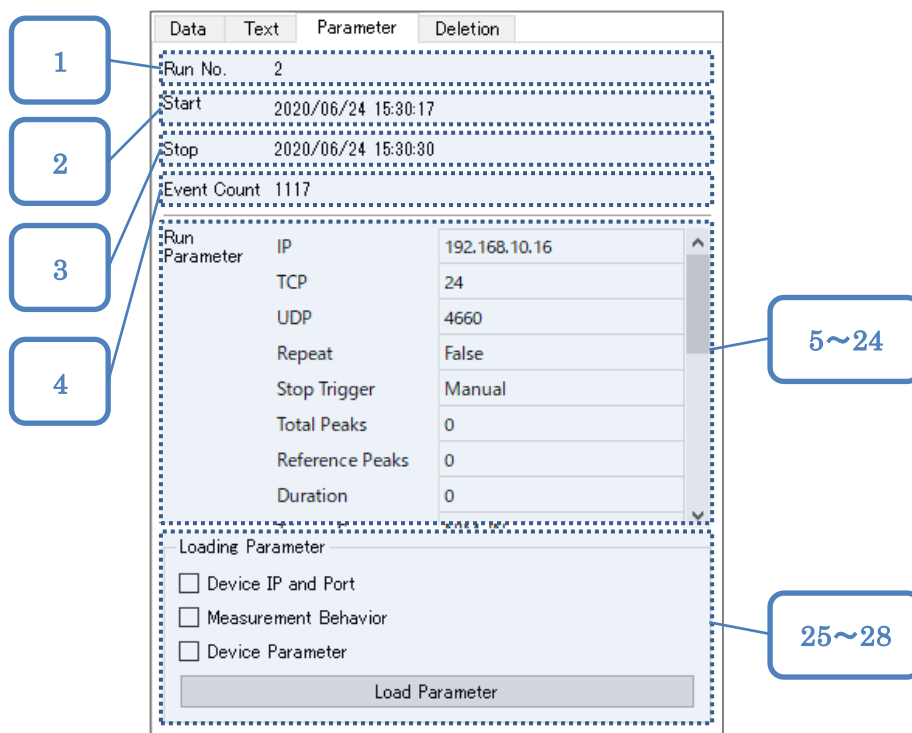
Data | Text | Parameter | Deletion

1

Run No. 2

2

Start 2020/06/24 15:30:17

3

Stop 2020/06/24 15:30:30

4

Event Count 1117

Run Parameter

| | |
|---|---|
| IP | 192.168.10.16 |
| TCP | 24 |
| UDP | 4660 |
| Repeat | False |
| Stop Trigger | Manual |
| Total Peaks | 0 |
| Reference Peaks | 0 |
| Duration | 0 |

5～24

Loading Parameter

Device IP and Port

Measurement Behavior

Device Parameter

Load Parameter

25～28